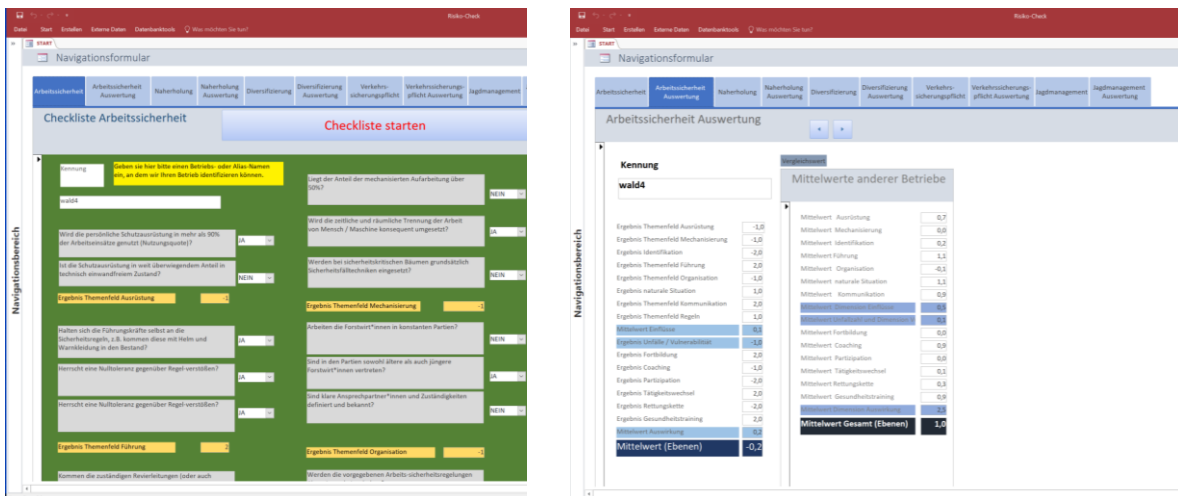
Risiko-Check

Datei Start Erstellen Externe Daten Datenbanktools Was möchten Sie tun?

START

Navigationsformular

Navigationsbereich

Arbeitssicherheit | Arbeitssicherheit Auswertung | Naherholung | Naherholung Auswertung | Diversifizierung | Diversifizierung Auswertung | Verkehrssicherungspflicht | Verkehrssicherungspflicht Auswertung | Jagdmanagement

Checkliste Arbeitssicherheit

Checkliste starten

Kennung

Geben sie hier bitte einen Betriebs- oder Alias-Namen ein, an dem wir Ihren Betrieb identifizieren können.

wald4

Wird die persönliche Schutzausrüstung in mehr als 90% der Arbeitseinsätze genutzt (Nutzungsquote)? JA

Ist die Schutzausrüstung in überwiegendem Anteil in technisch einwandfreiem Zustand? NEIN

Ergebnis Themenfeld Ausrüstung -1

Halten sich die Führungskräfte selbst an die Sicherheitsregeln, z.B. kommen diese mit Helm und Warnkleidung in den Bestand? JA

Herrscht eine Nulltoleranz gegenüber Regel-verstößen? JA

Herrscht eine Nulltoleranz gegenüber Regel-verstößen? JA

Ergebnis Themenfeld Führung 2

Kommen die zuständigen Revierleitungen (oder auch

Liegt der Anteil der mechanisierten Aufarbeitung über 50%? NEIN

Wird die zeitliche und räumliche Trennung der Arbeit von Mensch / Maschine konsequent umgesetzt? JA

Werden bei sicherheitskritischen Bäumen grundsätzlich Sicherheitsfälltechniken eingesetzt? NEIN

Ergebnis Themenfeld Mechanisierung -1

Arbeiten die Forstwirt*innen in konstanten Partien? NEIN

Sind in den Partien sowohl ältere als auch jüngere Forstwirt*innen vertreten? JA

Sind klare Ansprechpartner*innen und Zuständigkeiten definiert und bekannt? NEIN

Ergebnis Themenfeld Organisation -1

Werden die vorgegebenen Arbeits-sicherheitsregelungen

Risiko-Check

Datei Start Erstellen Externe Daten Datenbanktools Was möchten Sie tun?

START

Navigationsformular

Navigationsbereich

Arbeitssicherheit | Arbeitssicherheit Auswertung | Naherholung | Naherholung Auswertung | Diversifizierung | Diversifizierung Auswertung | Verkehrssicherungspflicht | Verkehrssicherungspflicht Auswertung | Jagdmanagement | Jagdmanagement Auswertung

Arbeitssicherheit Auswertung

Kennung

wald4

Ergebnis Themenfeld Ausrüstung -1,0
Ergebnis Themenfeld Mechanisierung -1,0
Ergebnis Identifikation -2,0
Ergebnis Themenfeld Führung 2,0
Ergebnis Themenfeld Organisation -1,0
Ergebnis naturale Situation 1,0
Ergebnis Themenfeld Kommunikation 2,0
Ergebnis Themenfeld Regeln 1,0
Mittelwert Einflüsse 0,1
Ergebnis Unfälle / Vulnerabilität -1,0
Ergebnis Fortbildung 2,0
Ergebnis Coaching -1,0
Ergebnis Partizipation -2,0
Ergebnis Tätigkeitswechsel 2,0
Ergebnis Rettungskette -2,0
Ergebnis Gesundheitstraining 2,0
Mittelwert Auswirkung 0,2
Mittelwert (Ebenen) -0,2

Vergleichswert

Mittelwerte anderer Betriebe

Mittelwert Ausrüstung 0,7
Mittelwert Mechanisierung 0,0
Mittelwert Identifikation 0,2
Mittelwert Führung 1,1
Mittelwert Organisation -0,1
Mittelwert naturale Situation 1,1
Mittelwert Kommunikation 0,9
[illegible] 0,5
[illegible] 0,1
Mittelwert Fortbildung 0,0
Mittelwert Coaching 0,9
Mittelwert Partizipation 0,0
Mittelwert Tätigkeitswechsel 0,1
Mittelwert Rettungskette 0,3
Mittelwert Gesundheitstraining 0,9
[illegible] 2,5
Mittelwert Gesamt (Ebenen) 1,0